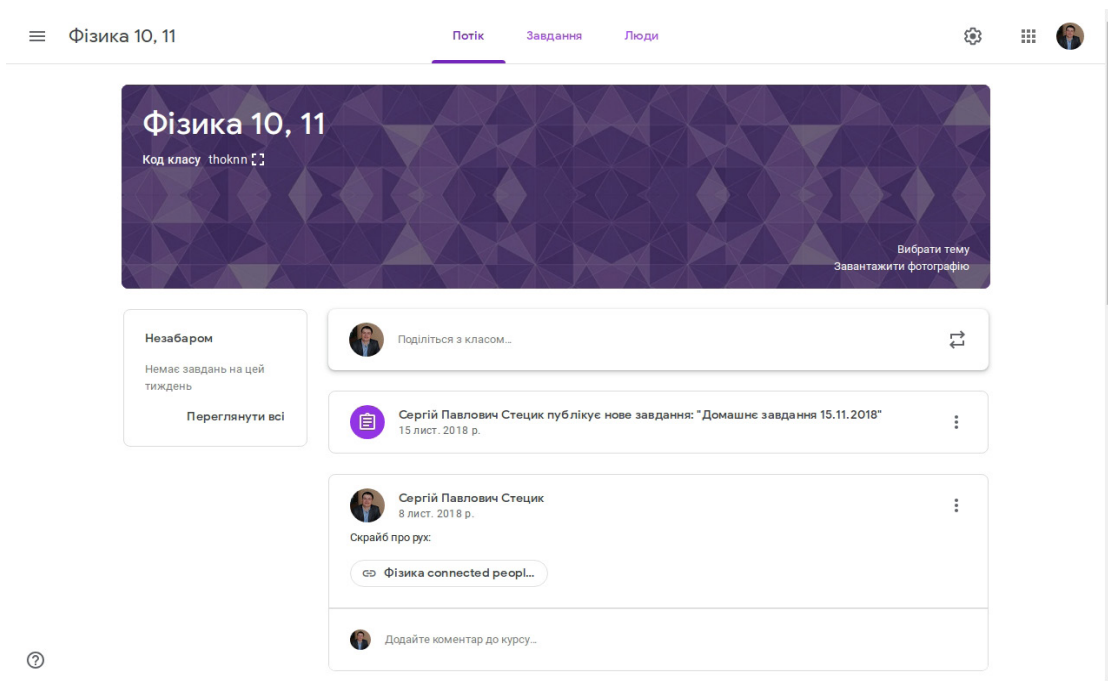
Фізика 10, 11

Потік Завдання Люди

Фізика 10, 11

Код класу thoknn

Вибрати тему
Завантажити фотографію

Незабаром

Немає завдань на цей тиждень

Переглянути всі

Поділіться з класом...

Сергій Павлович Стецик публікує нове завдання: "Домашнє завдання 15.11.2018"
15 лист. 2018 р.

Сергій Павлович Стецик
8 лист. 2018 р.

Скрайб про рух:

Фізика connected peopl...

Додайте коментар до курсу...